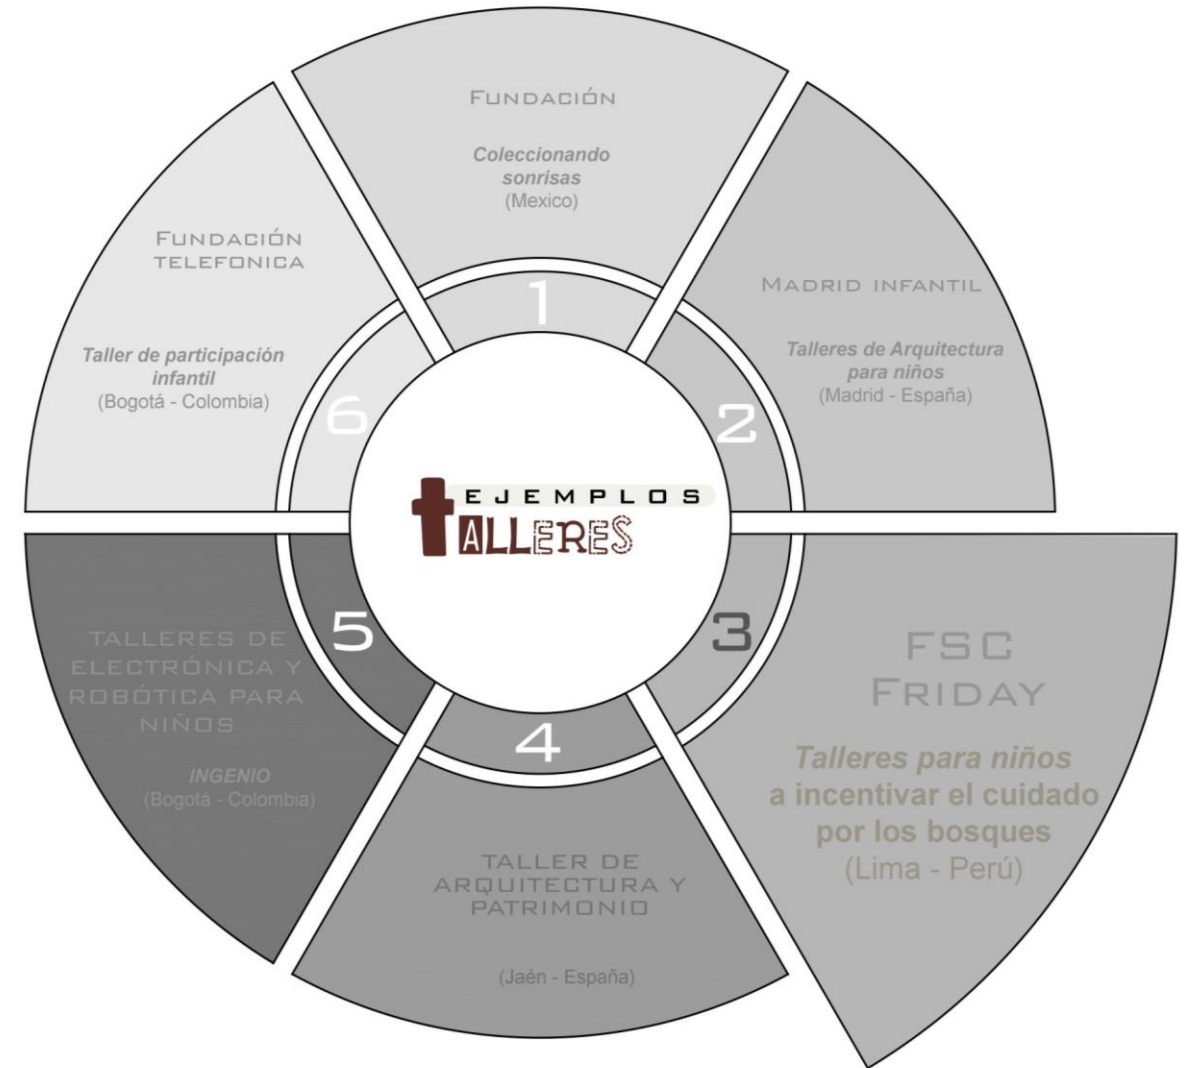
EJEMPLOS
TALLERES

1
FUNDACIÓN
Coleccionando sonrisas
(Mexico)

2
MADRID INFANTIL
Talleres de Arquitectura para niños
(Madrid - España)

3
FSC FRIDAY
Talleres para niños a incentivar el cuidado por los bosques
(Lima - Perú)

4
TALLER DE ARQUITECTURA Y PATRIMONIO
(Jaén - España)

5
TALLERES DE ELECTRÓNICA Y ROBÓTICA PARA NIÑOS
INGENIO
(Bogotá - Colombia)

6
FUNDACIÓN TELEFONICA
Taller de participación infantil
(Bogotá - Colombia)